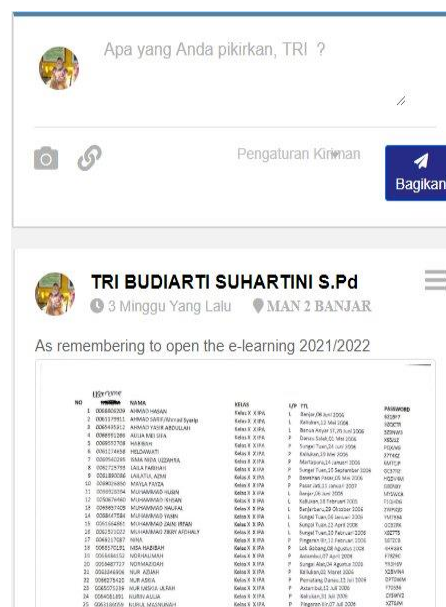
Apa yang Anda pikirkan, TRI ?

Pengaturan Kiriman

Bagikan

TRI BUDIARTI SUHARTINI S.Pd

3 Minggu Yang Lalu

MAN 2 BANJAR

As remembering to open the e-learning 2021/2022

| NO | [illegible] | NAMA | KELAS | L/P | TTL | PASSWORD |
|---|---|---|---|---|---|---|
| 1 | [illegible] | AHMAD HASAN | Kelas X IIPA | L | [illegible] | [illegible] |
| 2 | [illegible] | AHMAD SARIF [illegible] | Kelas X IIPA | L | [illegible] | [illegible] |
| 3 | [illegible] | AHMAD YASIR ABDULLAH | Kelas X IIPA | L | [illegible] | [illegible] |
| 4 | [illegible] | AULIA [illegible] | Kelas X IIPA | P | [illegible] | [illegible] |
| 5 | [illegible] | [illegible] | Kelas X IIPA | P | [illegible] | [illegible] |
| 6 | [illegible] | HELDAWATI | Kelas X IIPA | P | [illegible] | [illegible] |
| 7 | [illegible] | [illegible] | Kelas X IIPA | P | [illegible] | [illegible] |
| 8 | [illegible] | LAILA FARIHAH | Kelas X IIPA | P | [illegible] | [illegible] |
| 9 | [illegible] | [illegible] | Kelas X IIPA | P | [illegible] | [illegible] |
| 10 | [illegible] | MAYLA FAIZA | Kelas X IIPA | P | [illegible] | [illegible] |
| 11 | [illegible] | MUHAMMAD HUSIN | Kelas X IIPA | L | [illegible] | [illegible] |
| 12 | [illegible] | MUHAMMAD RIDHAN | Kelas X IIPA | L | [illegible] | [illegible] |
| 13 | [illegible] | MUHAMMAD HAUZAL | Kelas X IIPA | L | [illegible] | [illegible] |
| 14 | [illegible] | MUHAMMAD YAMIN | Kelas X IIPA | L | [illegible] | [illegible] |
| 15 | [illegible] | MUHAMMAD ZAINI IRFAN | Kelas X IIPA | L | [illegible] | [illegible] |
| 16 | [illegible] | MUHAMMAD ZIKRI AFDHALY | Kelas X IIPA | L | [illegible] | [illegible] |
| 17 | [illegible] | NINA | Kelas X IIPA | P | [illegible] | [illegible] |
| 18 | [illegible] | NISA HABIBAH | Kelas X IIPA | P | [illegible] | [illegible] |
| 19 | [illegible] | NORHALIMAH | Kelas X IIPA | P | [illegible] | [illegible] |
| 20 | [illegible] | NORMAIDAH | Kelas X IIPA | P | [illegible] | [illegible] |
| 21 | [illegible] | NUR AZIAH | Kelas X IIPA | P | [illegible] | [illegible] |
| 22 | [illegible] | NUR ASRIA | Kelas X IIPA | P | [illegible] | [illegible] |
| 23 | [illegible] | NUR HASNA ULFAH | Kelas X IIPA | P | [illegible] | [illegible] |
| 24 | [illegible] | NURRI AULIA | Kelas X IIPA | P | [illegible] | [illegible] |
| 25 | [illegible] | NURUL MASRUHAH | Kelas X IIPA | P | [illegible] | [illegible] |